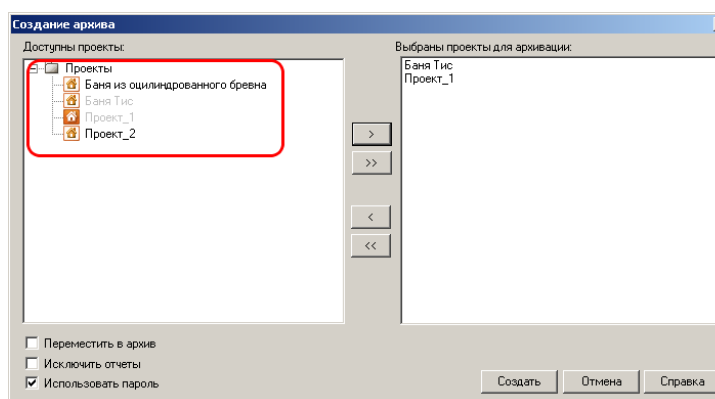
Создание архива

Доступны проекты:

Проекты
Баня из оцилиндрованного бревна
Баня Тис
Проект_1
Проект_2

>
>>
<
<<

Выбраны проекты для архивации:

Баня Тис
Проект_1

Переместить в архив
Исключить отчеты
Использовать пароль

Создать
Отмена
Справка